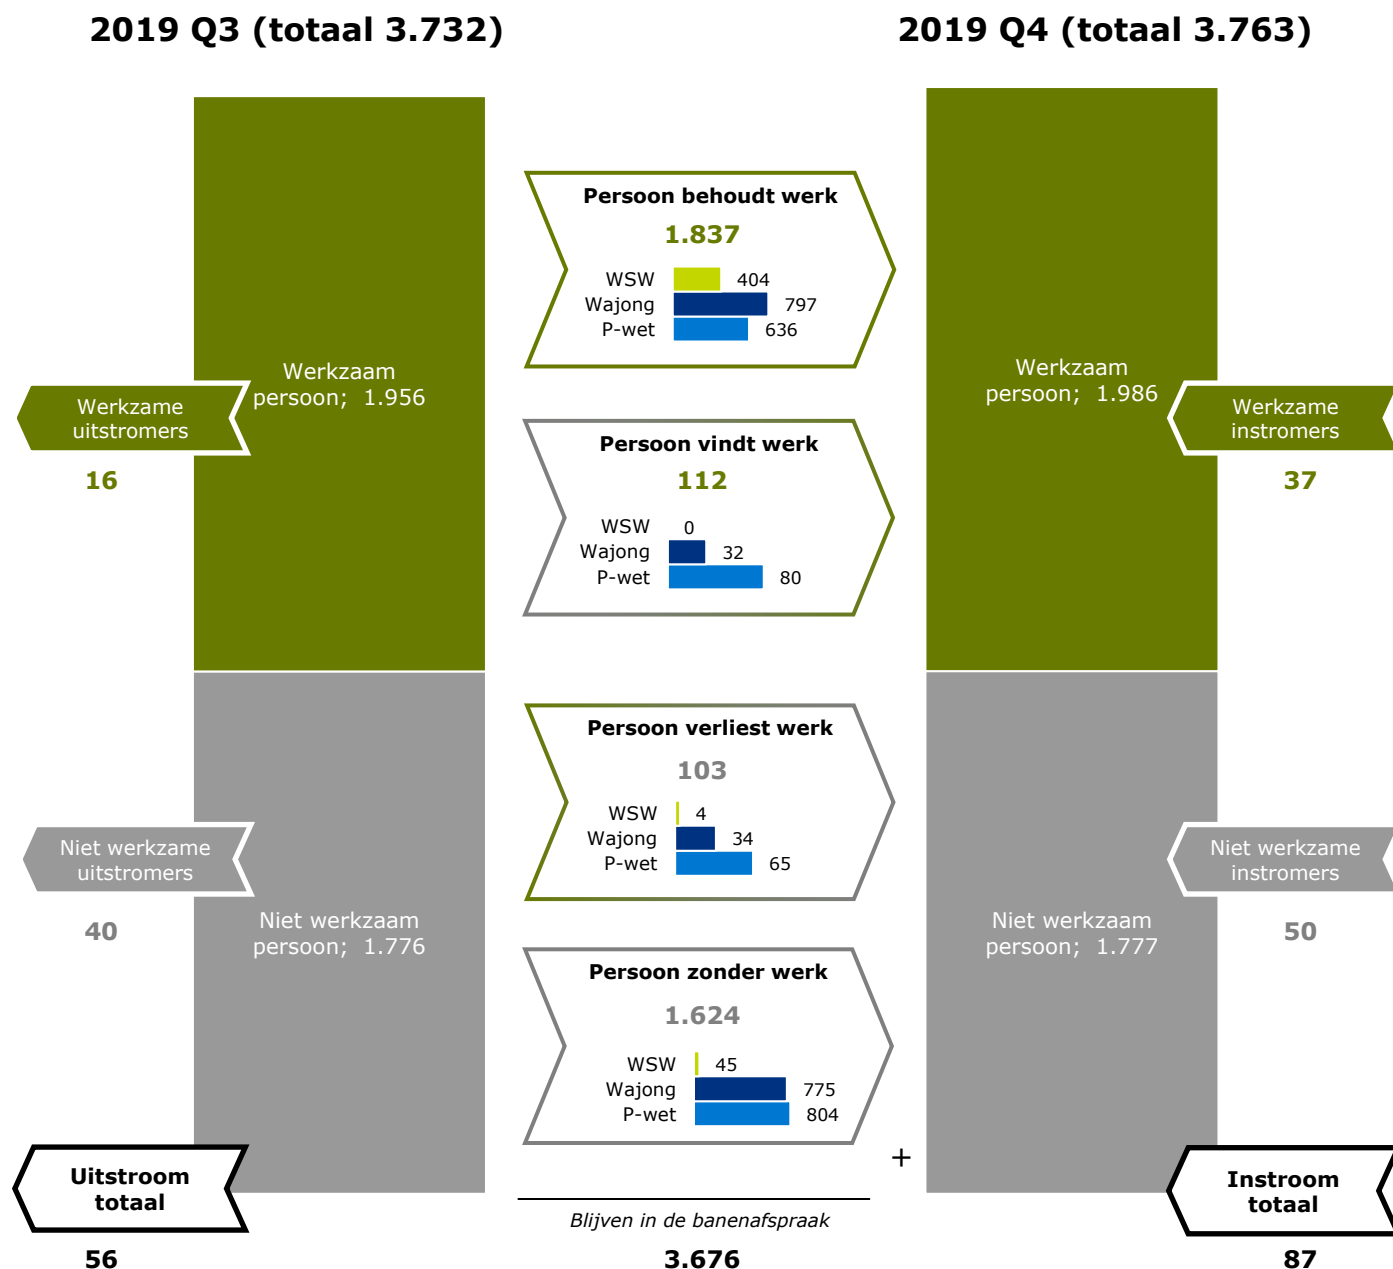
2019 Q3 (totaal 3.732)

2019 Q4 (totaal 3.763)

Werkzaam persoon; 1.956

Werkzame uitstromers

16

Persoon behoudt werk
1.837
WSW 404
Wajong 797
P-wet 636

Persoon vindt werk
112
WSW 0
Wajong 32
P-wet 80

Werkzaam persoon; 1.986

Werkzame instromers

37

Niet werkzaam persoon; 1.776

Niet werkzame uitstromers

40

Persoon verliest werk
103
WSW 4
Wajong 34
P-wet 65

Persoon zonder werk
1.624
WSW 45
Wajong 775
P-wet 804

Niet werkzaam persoon; 1.777

Niet werkzame instromers

50

+

Uitstroom totaal

56

Blijven in de banenafspraak

3.676

Instroom totaal

87